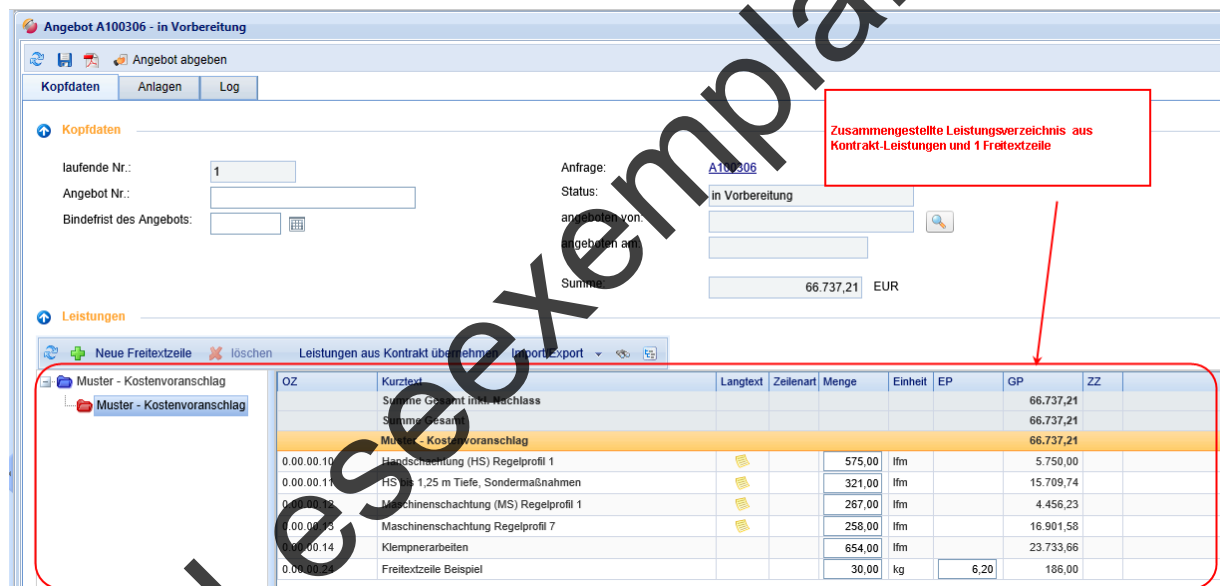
Angebot A100306 - in Vorbereitung

Angebot abgeben

Kopfdaten | Anlagen | Log

Kopfdaten

laufende Nr.: 1
Angebot Nr.:
Bindefrist des Angebots:

Anfrage: A100306
Status: in Vorbereitung
angeboten von:
angeboten am:
Summe: 66.737,21 EUR

Zusammengestellte Leistungsverzeichnis aus Kontrakt-Leistungen und 1 Freitextzeile

Leistungen

Neue Freitextzeile | löschen | Leistungen aus Kontrakt übernehmen | Import/Export

Muster - Kostenvoranschlag
Muster - Kostenvoranschlag

| OZ | Kurztext | Langtext | Zeilenart | Menge | Einheit | EP | GP | ZZ |
|---|---|---|---|---|---|---|---|---|
| | Summe Gesamt inkl. Nachlass | | | | | | 66.737,21 | |
| | Summe Gesamt | | | | | | 66.737,21 | |
| | Muster - Kostenvoranschlag | | | | | | 66.737,21 | |
| 0.00.00.10 | Handschachtung (HS) Regelprofil 1 | | | 575,00 | lfm | | 5.750,00 | |
| 0.00.00.11 | HS bis 1,25 m Tiefe, Sondermaßnahmen | | | 321,00 | lfm | | 15.709,74 | |
| 0.00.00.12 | Maschinenschachtung (MS) Regelprofil 1 | | | 267,00 | lfm | | 4.456,23 | |
| 0.00.00.13 | Maschinenschachtung Regelprofil 7 | | | 258,00 | lfm | | 16.901,58 | |
| 0.00.00.14 | Klempnerarbeiten | | | 654,00 | lfm | | 23.733,66 | |
| 0.00.00.24 | Freitextzeile Beispiel | | | 30,00 | kg | 6,20 | 186,00 | |

Leseexemplar